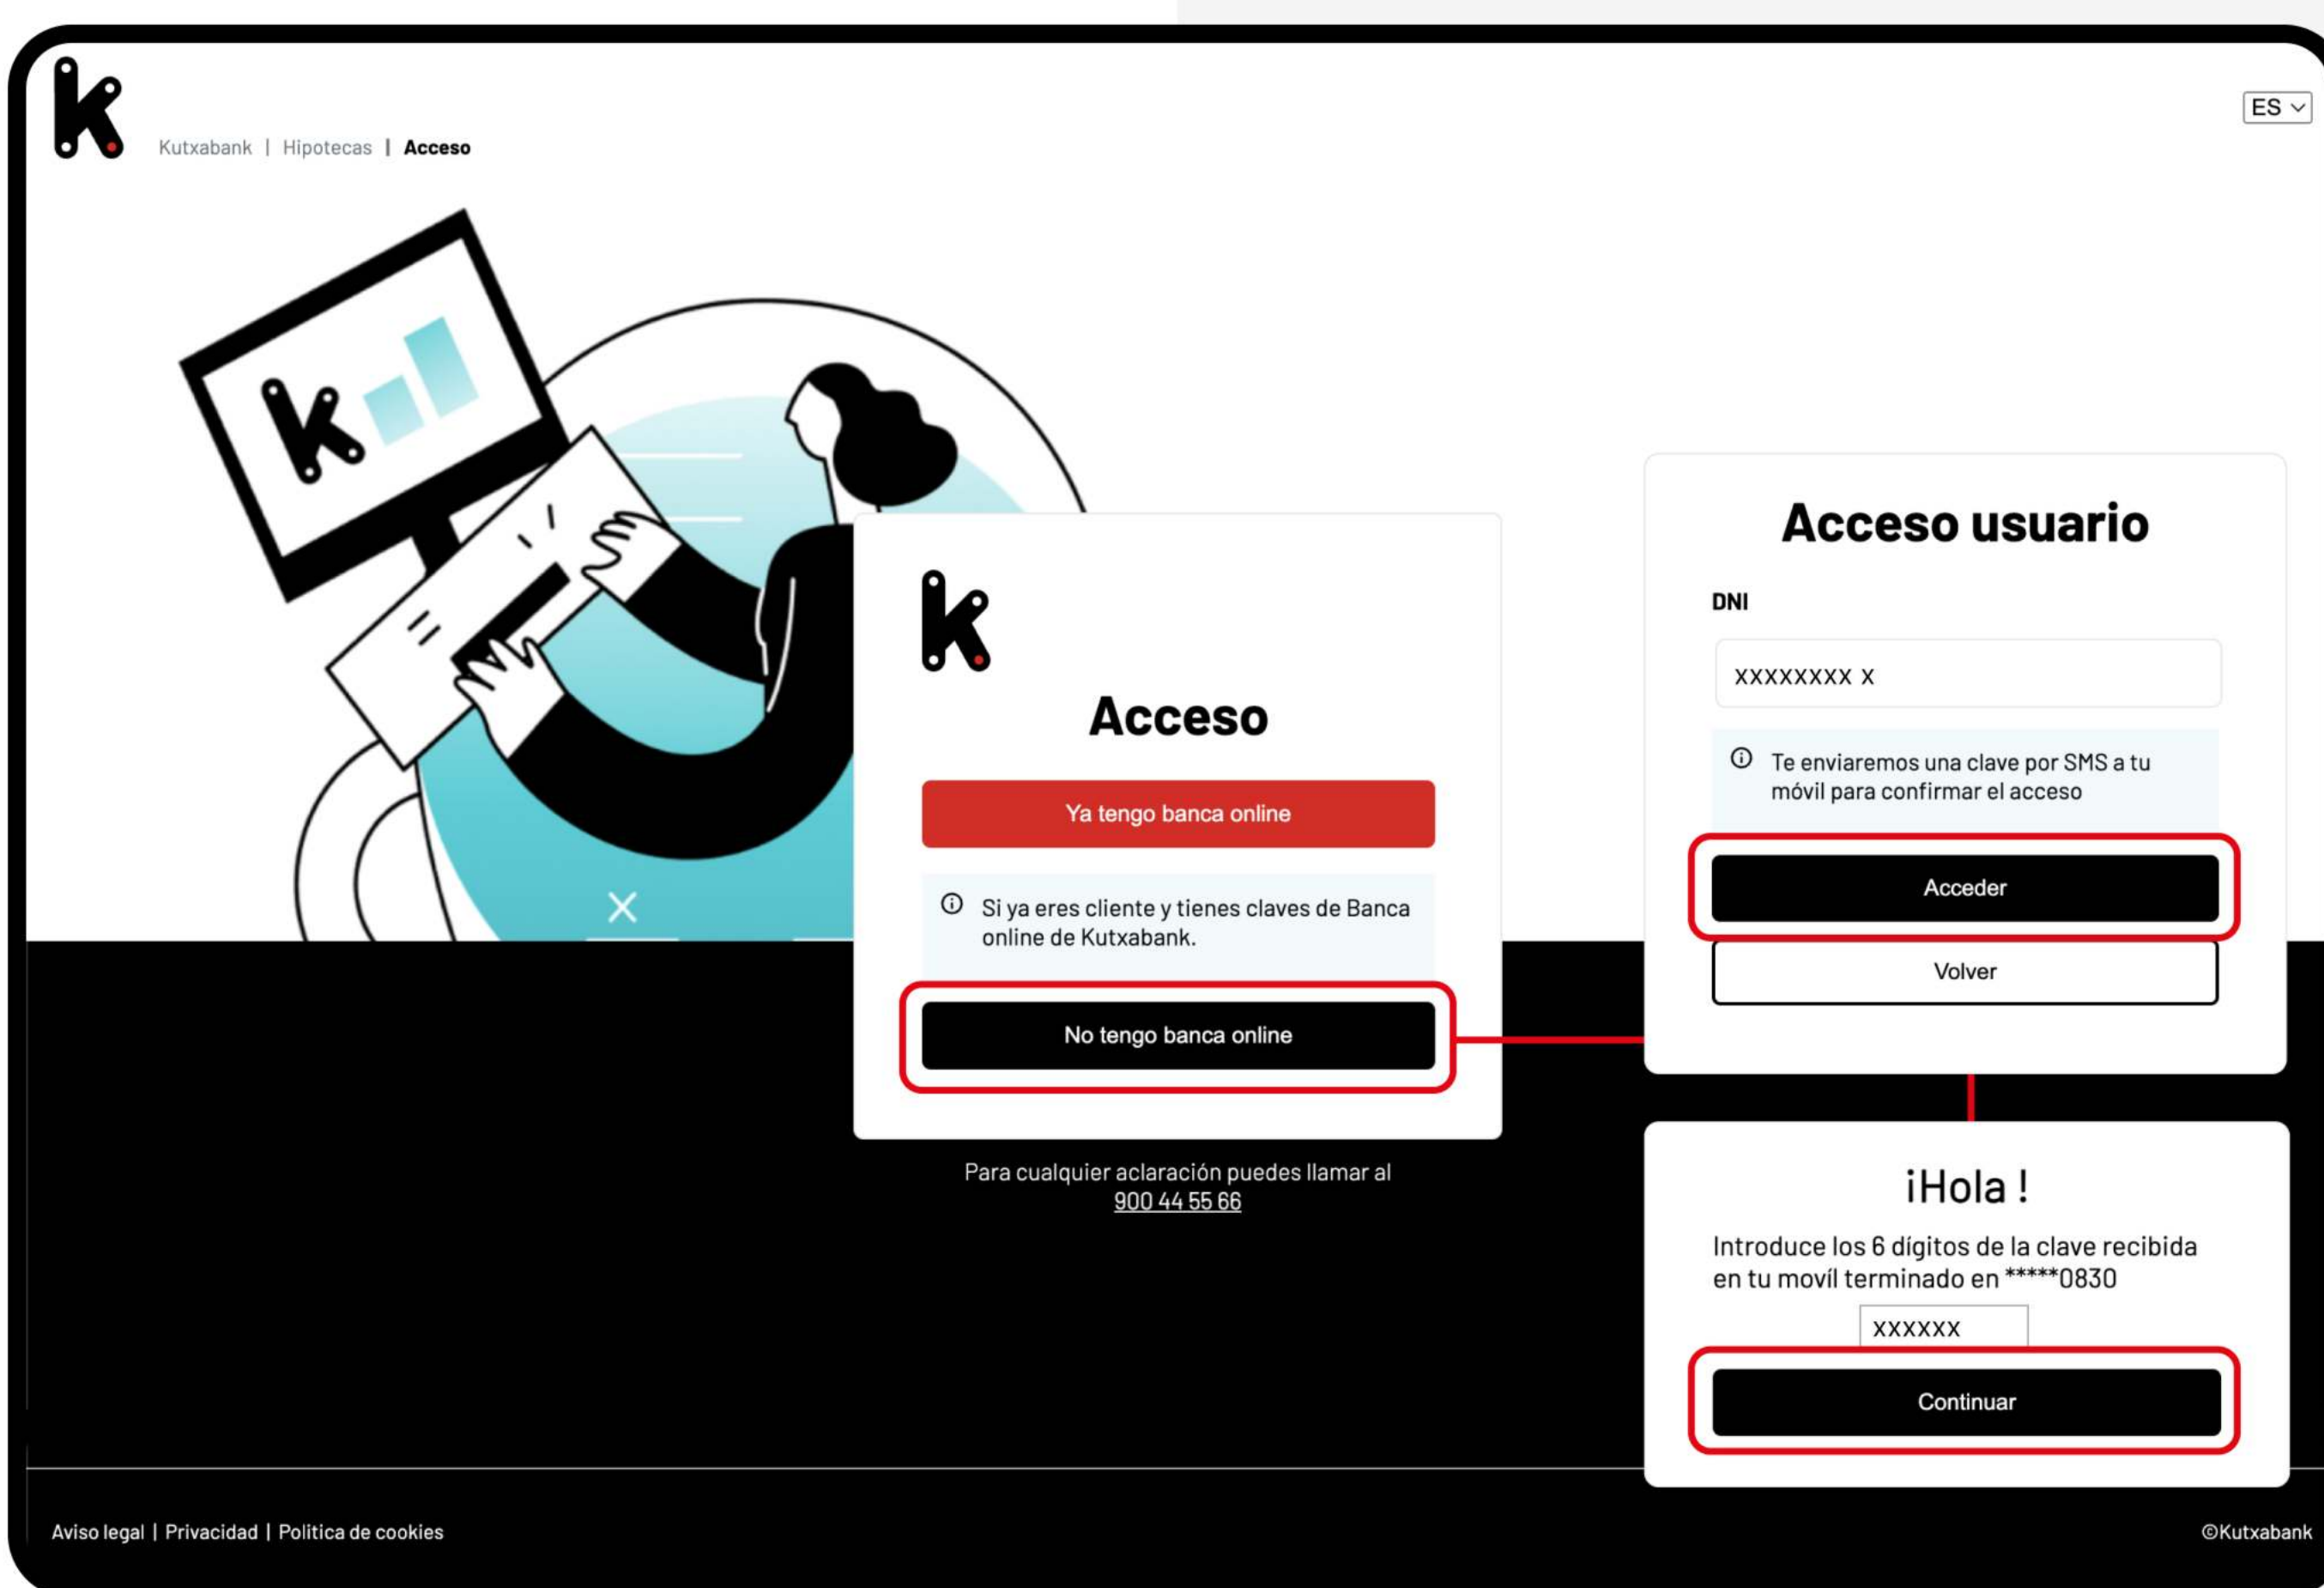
Kutxabank | Hipotecas | Acceso

ES

Acceso

Ya tengo banca online

Si ya eres cliente y tienes claves de Banca online de Kutxabank.

No tengo banca online

Para cualquier aclaración puedes llamar al 900 44 55 66

Acceso usuario

DNI

XXXXXXXX X

Te enviaremos una clave por SMS a tu móvil para confirmar el acceso

Acceder

Volver

¡Hola !

Introduce los 6 dígitos de la clave recibida en tu movíl terminado en *****0830

XXXXXX

Continuar

Aviso legal | Privacidad | Política de cookies

©Kutxabank